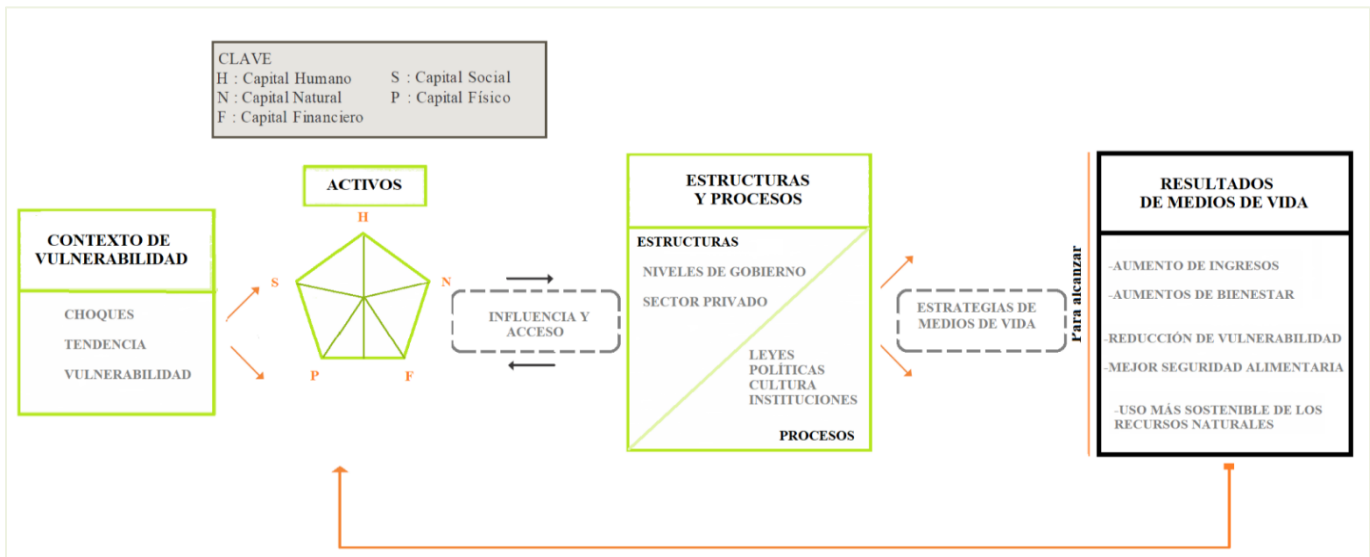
CLAVE
H : Capital Humano
N : Capital Natural
F : Capital Financiero
S : Capital Social
P : Capital Físico

ACTIVOS

H
S
N
P
F

CONTEXTO DE VULNERABILIDAD

CHOQUES
TENDENCIA
VULNERABILIDAD

INFLUENCIA Y ACCESO

ESTRUCTURAS Y PROCESOS

ESTRUCTURAS
NIVELES DE GOBIERNO
SECTOR PRIVADO

LEYES
POLÍTICAS
CULTURA
INSTITUCIONES

PROCESOS

ESTRATEGIAS DE MEDIOS DE VIDA

Para alcanzar

RESULTADOS DE MEDIOS DE VIDA

-AUMENTO DE INGRESOS
-AUMENTOS DE BIENESTAR
-REDUCCIÓN DE VULNERABILIDAD
-MEJOR SEGURIDAD ALIMENTARIA
-USO MÁS SOSTENIBLE DE LOS RECURSOS NATURALES